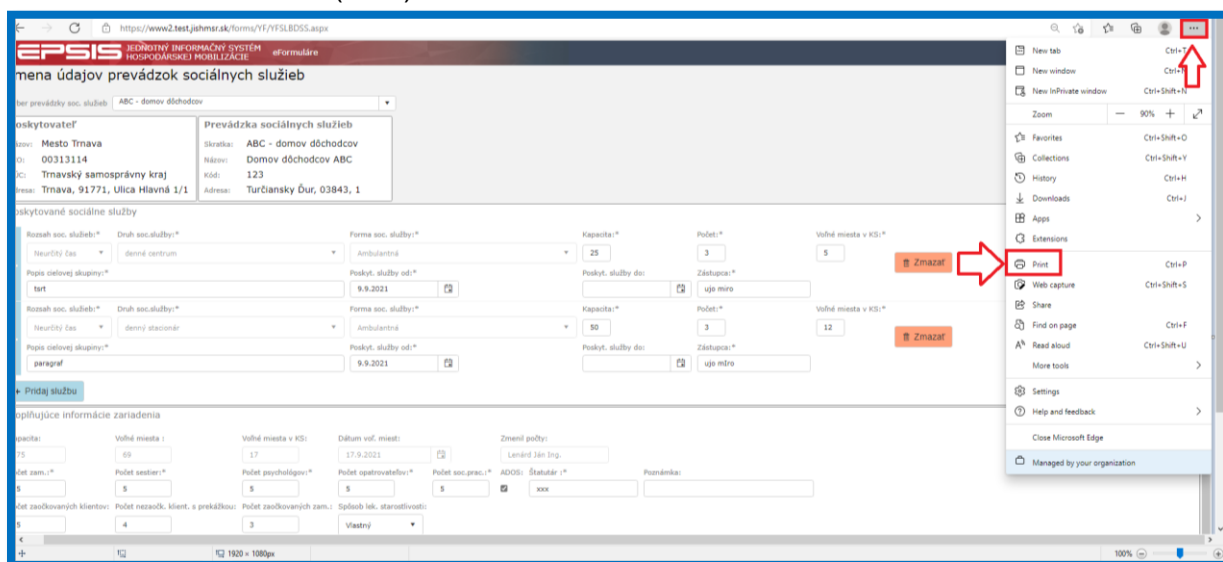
https://www2.test.jishmsr.sk/forms/YF/YFSLBDSS.aspx

EPSIS JEDNOTNÝ INFORMAČNÝ SYSTÉM HOSPODÁRSKEJ MOBILIZÁCIE eFormuláre

mena údajov prevádzok sociálnych služieb

ber prevádzky soc. služieb ABC - domov dôchodcov

oskytovateľ
ázov: Mesto Trnava
O: 00313114
JC: Trnavský samosprávny kraj
dresa: Trnava, 91771, Ulica Hlavná 1/1

Prevádzka sociálnych služieb
Skratka: ABC - domov dôchodcov
Názov: Domov dôchodcov ABC
Kód: 123
Adresa: Turčiansky Ďur, 03843, 1

oskytované sociálne služby

| Rozsah soc. služieb:* | Druh soc.služby:* | Forma soc. služby:* | Kapacita:* | Počet:* | Voľné miesta v KS:* | |
|---|---|---|---|---|---|---|
| Neurčitý čas | denné centrum | Ambulantná | 25 | 3 | 5 | Zmazať |
| Popis cieľovej skupiny:* | | Poskyt. služby od:* | Poskyt. služby do: | Zástupca:* | | |
| tsrt | | 9.9.2021 | | ujo miro | | |
| Rozsah soc. služieb:* | Druh soc.služby:* | Forma soc. služby:* | Kapacita:* | Počet:* | Voľné miesta v KS:* | |
| Neurčitý čas | denný stacionár | Ambulantná | 50 | 3 | 12 | Zmazať |
| Popis cieľovej skupiny:* | | Poskyt. služby od:* | Poskyt. služby do: | Zástupca:* | | |
| paragraf | | 9.9.2021 | | ujo miro | | |

+ Pridaj službu

oplňujúce informácie zariadenia

apacita: 75 | Voľné miesta : 69 | Voľné miesta v KS: 17 | Dátum voľ. miest: 17.9.2021 | Zmenil počty: Lenárd Ján Ing.

očet zam.:* 5 | Počet sestier:* 5 | Počet psychológov:* 5 | Počet opatrovateľov:* 5 | Počet soc.prac.:* 5 | ADOS: | Štatutár :* xxx | Poznámka:

očet zaočkovaných klientov: 5 | Počet nezaočk. klient. s prekážkou: 4 | Počet zaočkovaných zam.: 3 | Spôsob lek. starostlivosti: Vlastný

1920 × 1080px

New tab Ctrl+T
New window Ctrl+N
New InPrivate window Ctrl+Shift+N
Zoom — 90% +
Favorites Ctrl+Shift+O
Collections Ctrl+Shift+Y
History Ctrl+H
Downloads Ctrl+J
Apps
Extensions
Print Ctrl+P
Web capture Ctrl+Shift+S
Share
Find on page Ctrl+F
Read aloud Ctrl+Shift+U
More tools
Settings
Help and feedback
Close Microsoft Edge
Managed by your organization

100%